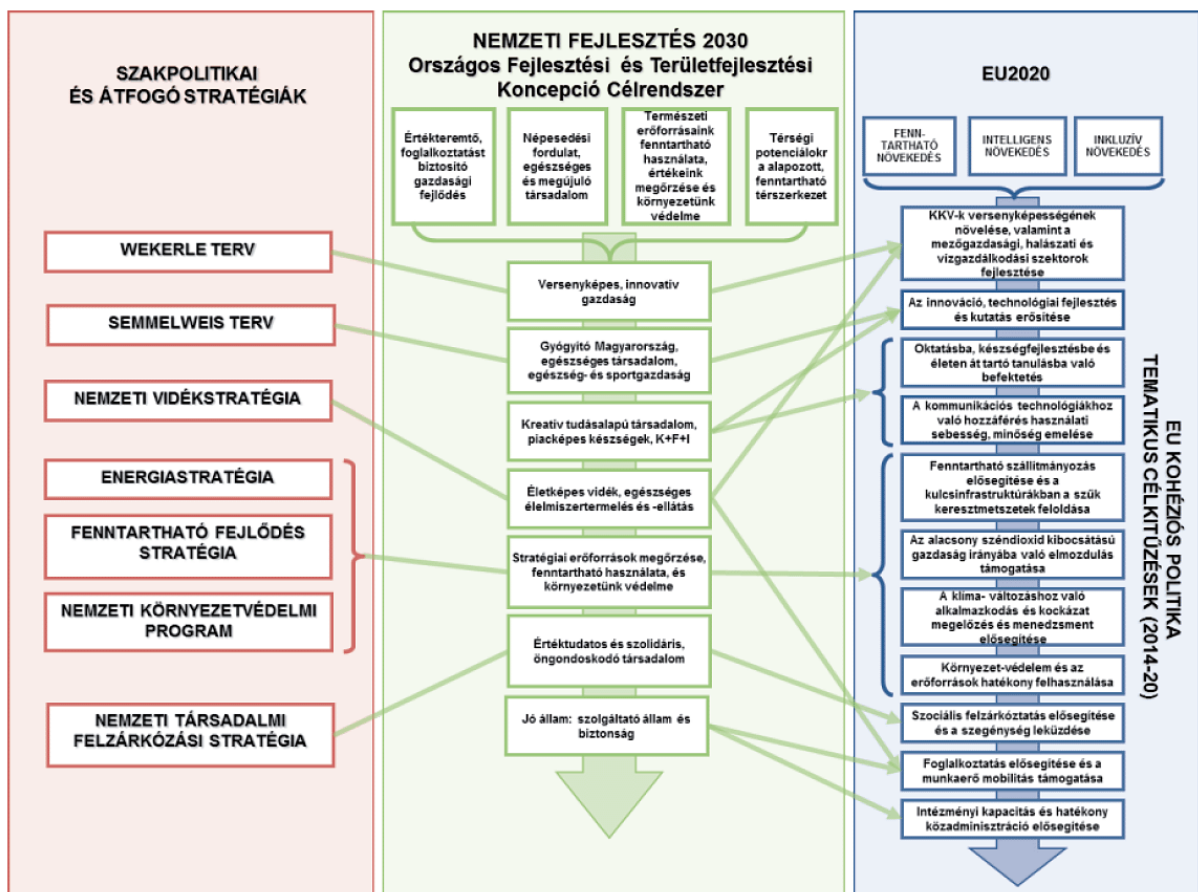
SZAKPOLITIKAI ÉS ÁTFOGÓ STRATÉGIÁK

WEKERLE TERV

SEMMELWEIS TERV

NEMZETI VIDÉKSTRATÉGIA

ENERGIASTRATÉGIA

FENNTARTHATÓ FEJLŐDÉS STRATÉGIA

NEMZETI KÖRNYEZETVÉDELMI PROGRAM

NEMZETI TÁRSADALMI FELZÁRKÓZÁSI STRATÉGIA

NEMZETI FEJLESZTÉS 2030
Országos Fejlesztési és Területfejlesztési Koncepció Célrendszer

Értékteremtő, foglalkoztatást biztosító gazdasági fejlődés

Népesedési fordulat, egészséges és megújuló társadalom

Természeti erőforrásaink fenntartható használata, értékeink megőrzése és környezetünk védelme

Térségi potenciálokra alapozott, fenntartható térszerkezet

Versenyképes, innovatív gazdaság

Gyógyító Magyarország, egészséges társadalom, egészség- és sportgazdaság

Kreatív tudásalapú társadalom, piacképes készségek, K+F+I

Életképes vidék, egészséges élelmiszertermelés és -ellátás

Stratégiai erőforrások megőrzése, fenntartható használata, és környezetünk védelme

Értéktudatos és szolidáris, öngondoskodó társadalom

Jó állam: szolgáltató állam és biztonság

EU2020

FENNTARTHATÓ NÖVEKEDÉS

INTELLIGENS NÖVEKEDÉS

INKLUZÍV NÖVEKEDÉS

KKV-k versenyképességének növelése, valamint a mezőgazdasági, halászati és vízgazdálkodási szektorok fejlesztése

Az innováció, technológiai fejlesztés és kutatás erősítése

Oktatásba, készségfejlesztésbe és életen át tartó tanulásba való befektetés

A kommunikációs technológiákhoz való hozzáférés használati sebesség, minőség emelése

Fenntartható szállítmányozás elősegítése és a kulcsinfrastruktúrákban a szűk keresztmetszetek feloldása

Az alacsony széndioxid kibocsátású gazdaság irányába való elmozdulás támogatása

A klíma- változáshoz való alkalmazkodás és kockázat megelőzés és menedzsment elősegítése

Környezet-védelem és az erőforrások hatékony felhasználása

Szociális felzárkóztatás elősegítése és a szegénység leküzdése

Foglalkoztatás elősegítése és a munkaerő mobilitás támogatása

Intézményi kapacitás és hatékony közadminisztráció elősegítése

EU KOHÉZIÓS POLITIKA TEMATIKUS CÉLKITŰZÉSEK (2014-20)